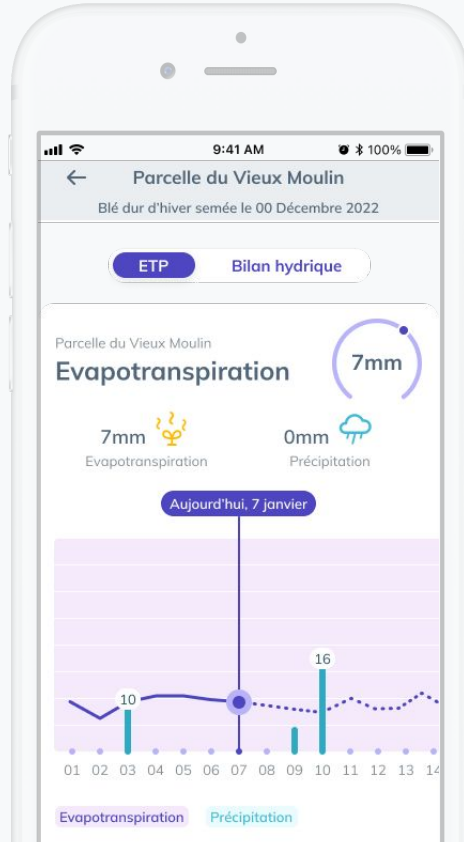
9:41 AM
100%

Parcelle du Vieux Moulin
Blé dur d'hiver semée le 00 Décembre 2022

ETP
Bilan hydrique

Parcelle du Vieux Moulin
Evapotranspiration
7mm

7mm
Evapotranspiration
0mm
Précipitation

Aujourd'hui, 7 janvier

10
16

01 02 03 04 05 06 07 08 09 10 11 12 13 14

Evapotranspiration
Précipitation